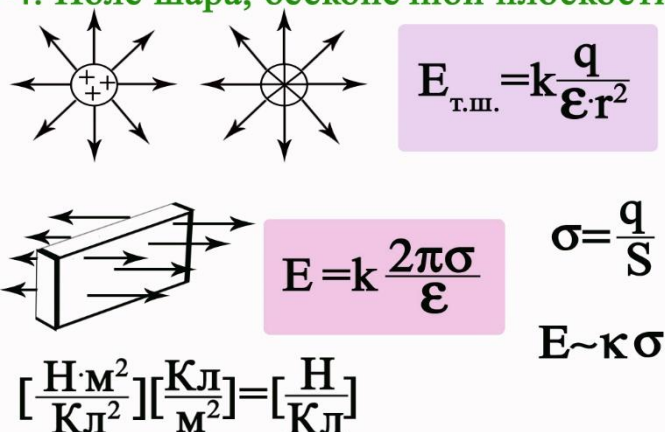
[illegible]. Поле шара, бесконечной плоскости

$E_{т.ш.}=k\frac{q}{\varepsilon \cdot r^2}$

$E=k\frac{2\pi\sigma}{\varepsilon}$

$\sigma=\frac{q}{S}$

$E\sim\kappa\sigma$

$[\frac{Н\cdot м^2}{Кл^2}][\frac{Кл}{м^2}]=[\frac{Н}{Кл}]$